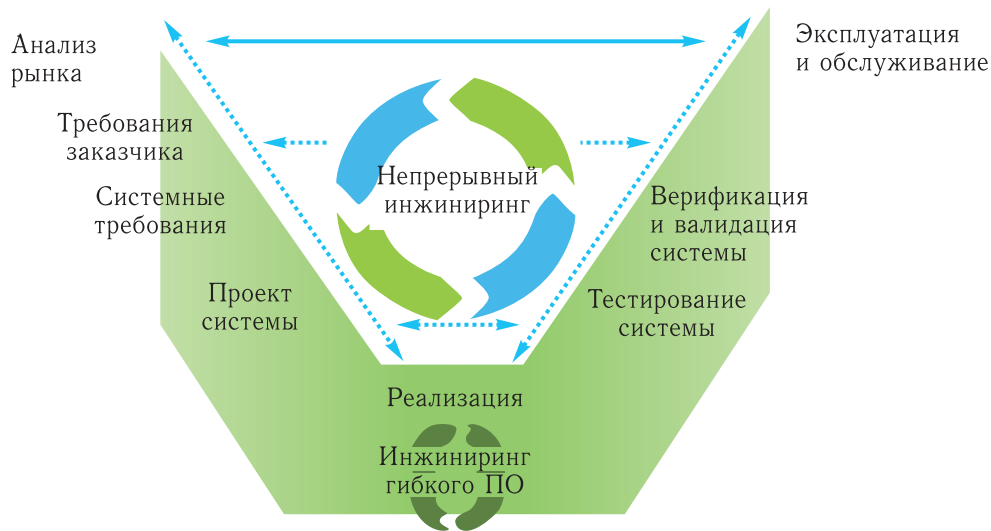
Анализ рынка

Требования заказчика

Системные требования

Проект системы

Эксплуатация и обслуживание

Верификация и валидация системы

Тестирование системы

Непрерывный инжиниринг

Реализация

Инжиниринг гибкого ПО